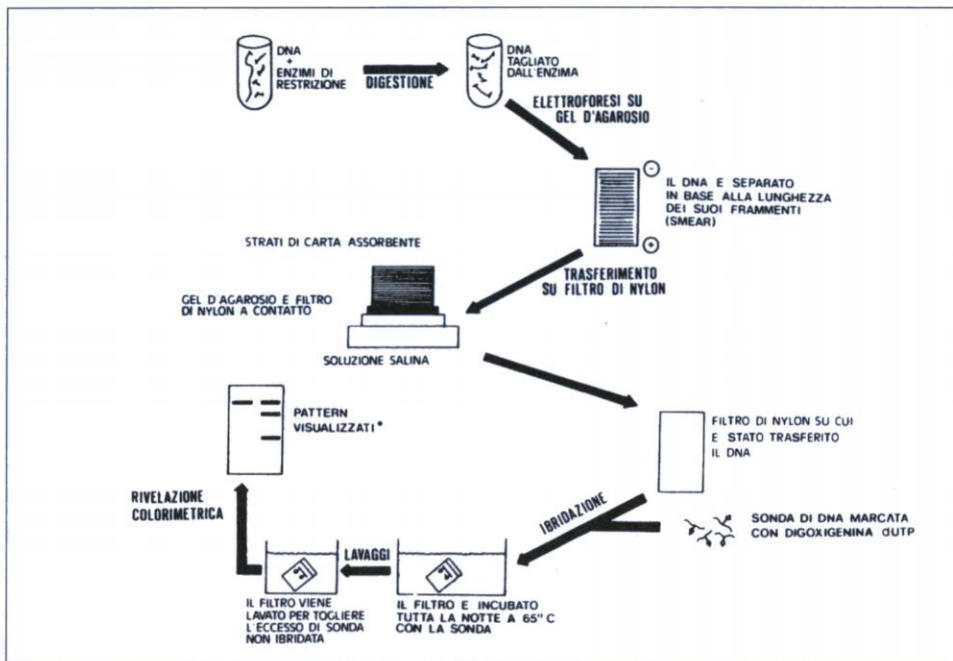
DNA + ENZIMI DI RESTRIZIONE

DIGESTIONE

DNA TAGLIATO DALL'ENZIMA

ELETTROFORESI SU GEL D'AGAROSIO

−

IL DNA E SEPARATO IN BASE ALLA LUNGHEZZA DEI SUOI FRAMMENTI (SMEAR)

+

STRATI DI CARTA ASSORBENTE

TRASFERIMENTO SU FILTRO DI NYLON

GEL D AGAROSIO E FILTRO DI NYLON A CONTATTO

SOLUZIONE SALINA

PATTERN VISUALIZZATI*

FILTRO DI NYLON SU CUI E STATO TRASFERITO IL DNA

RIVELAZIONE COLORIMETRICA

IBRIDAZIONE

SONDA DI DNA MARCATA CON DIGOXIGENINA dUTP

LAVAGGI

IL FILTRO VIENE LAVATO PER TOGLIERE L'ECCESSO DI SONDA NON IBRIDATA

IL FILTRO E INCUBATO TUTTA LA NOTTE A 65° C CON LA SONDA